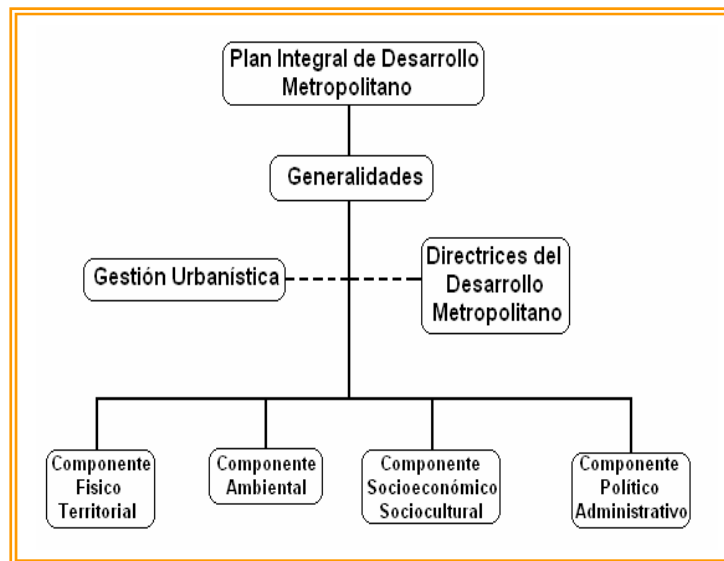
Plan Integral de Desarrollo Metropolitano

Generalidades

Gestión Urbanística

Directrices del Desarrollo Metropolitano

Componente Fisico Territorial

Componente Ambiental

Componente Socioeconómico Sociocultural

Componente Político Administrativo